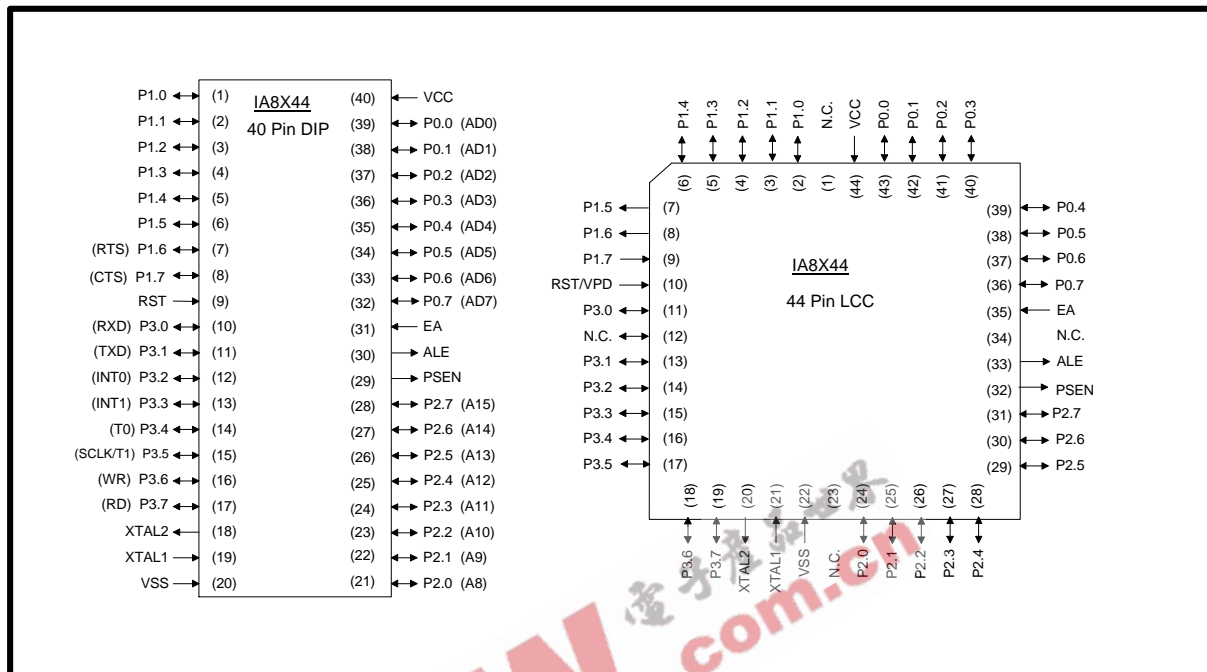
IA8X44
40 Pin DIP

| | | | |
|---|---|---|---|
| P1.0 | (1) | (40) | VCC |
| P1.1 | (2) | (39) | P0.0 (AD0) |
| P1.2 | (3) | (38) | P0.1 (AD1) |
| P1.3 | (4) | (37) | P0.2 (AD2) |
| P1.4 | (5) | (36) | P0.3 (AD3) |
| P1.5 | (6) | (35) | P0.4 (AD4) |
| (RTS) P1.6 | (7) | (34) | P0.5 (AD5) |
| (CTS) P1.7 | (8) | (33) | P0.6 (AD6) |
| RST | (9) | (32) | P0.7 (AD7) |
| (RXD) P3.0 | (10) | (31) | EA |
| (TXD) P3.1 | (11) | (30) | ALE |
| (INT0) P3.2 | (12) | (29) | PSEN |
| (INT1) P3.3 | (13) | (28) | P2.7 (A15) |
| (T0) P3.4 | (14) | (27) | P2.6 (A14) |
| (SCLK/T1) P3.5 | (15) | (26) | P2.5 (A13) |
| (WR) P3.6 | (16) | (25) | P2.4 (A12) |
| (RD) P3.7 | (17) | (24) | P2.3 (A11) |
| XTAL2 | (18) | (23) | P2.2 (A10) |
| XTAL1 | (19) | (22) | P2.1 (A9) |
| VSS | (20) | (21) | P2.0 (A8) |

P1.4 P1.3 P1.2 P1.1 P1.0 N.C. VCC P0.0 P0.1 P0.2 P0.3
(6) (5) (4) (3) (2) (1) (44) (43) (42) (41) (40)

IA8X44
44 Pin LCC

| | | | |
|---|---|---|---|
| P1.5 | (7) | (39) | P0.4 |
| P1.6 | (8) | (38) | P0.5 |
| P1.7 | (9) | (37) | P0.6 |
| RST/VPD | (10) | (36) | P0.7 |
| P3.0 | (11) | (35) | EA |
| N.C. | (12) | (34) | N.C. |
| P3.1 | (13) | (33) | ALE |
| P3.2 | (14) | (32) | PSEN |
| P3.3 | (15) | (31) | P2.7 |
| P3.4 | (16) | (30) | P2.6 |
| P3.5 | (17) | (29) | P2.5 |

(18) (19) (20) (21) (22) (23) (24) (25) (26) (27) (28)
P3.6 P3.7 XTAL2 XTAL1 VSS N.C. P2.0 P2.1 P2.2 P2.3 P2.4

com.cn